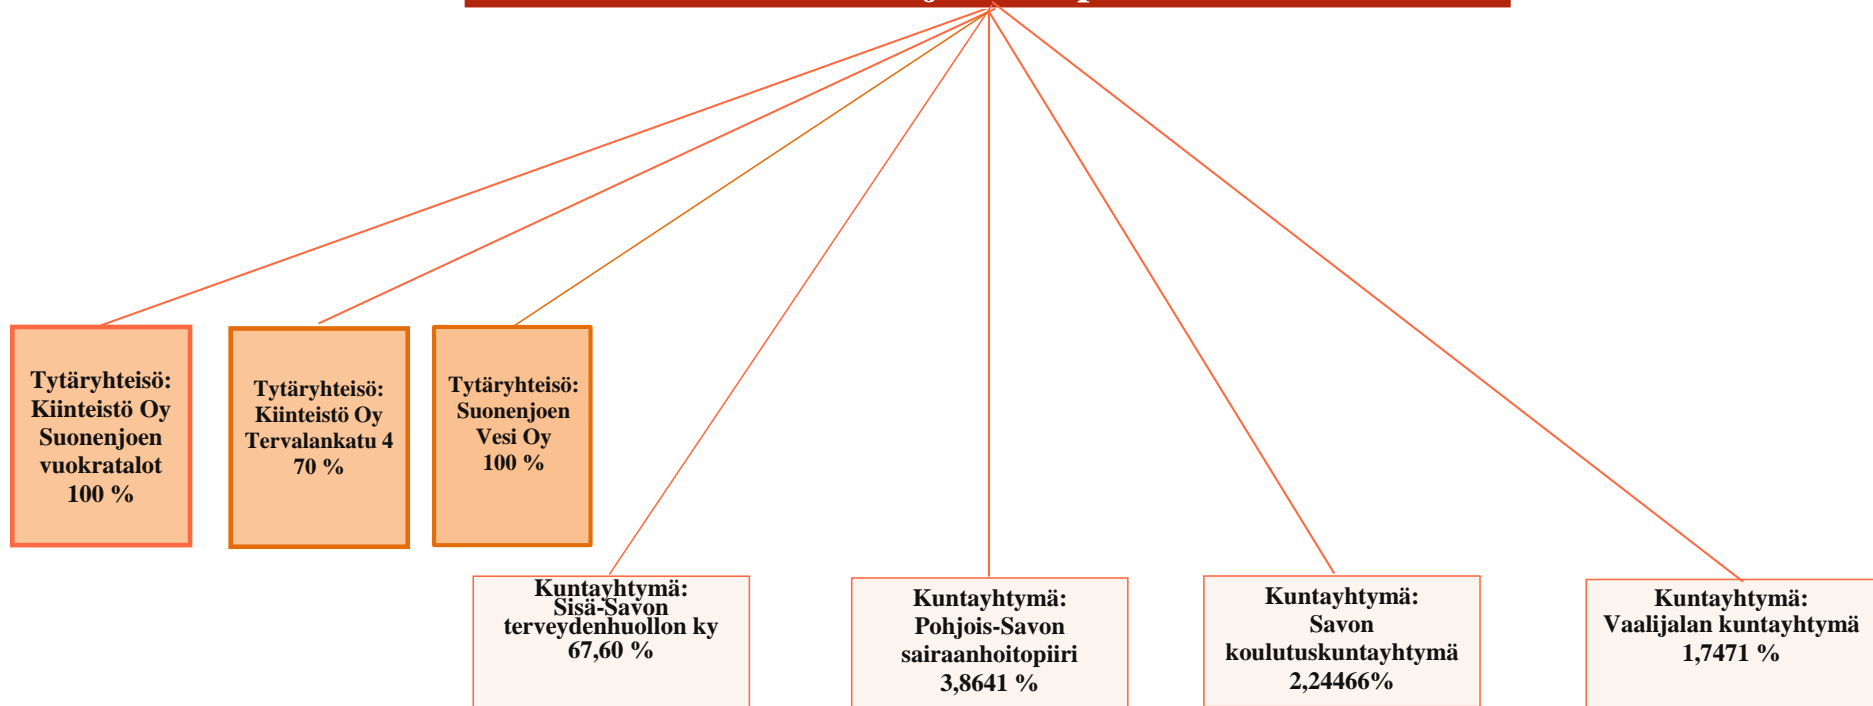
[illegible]

Tytäryhteisö: Kiinteistö Oy Suonenjoen vuokratalot 100 %

Tytäryhteisö: Kiinteistö Oy Tervalankatu 4 70 %

Tytäryhteisö: Suonenjoen Vesi Oy 100 %

Kuntayhtymä: Sisä-Savon terveydenhuollon ky 67,60 %

Kuntayhtymä: Pohjois-Savon sairaanhoitopiiri 3,8641 %

Kuntayhtymä: Savon koulutuskuntayhtymä 2,24466%

Kuntayhtymä: Vaalijalan kuntayhtymä 1,7471 %